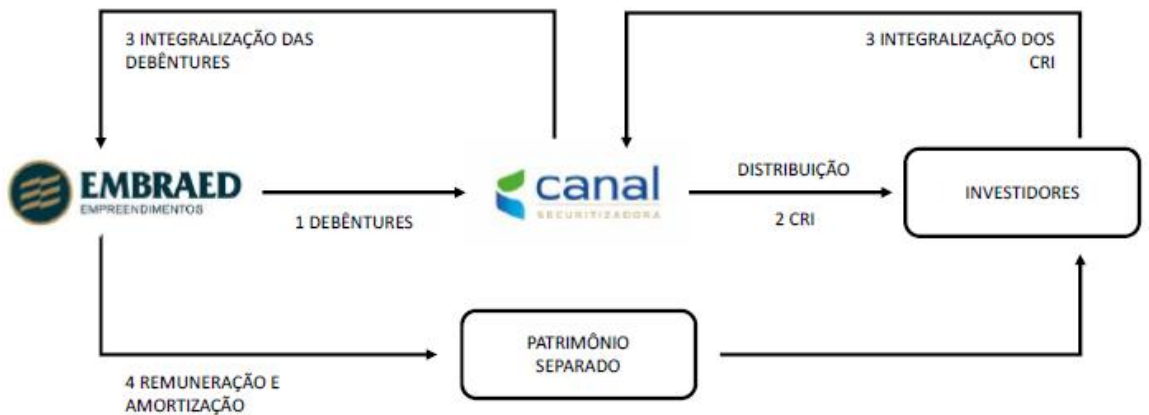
3 INTEGRALIZAÇÃO DAS DEBÊNTURES

3 INTEGRALIZAÇÃO DOS CRI

EMBRAED
EMPREENDIMENTOS

1 DEBÊNTURES

canal
SECURITIZADORA

DISTRIBUIÇÃO

2 CRI

INVESTIDORES

PATRIMÔNIO SEPARADO

4 REMUNERAÇÃO E AMORTIZAÇÃO